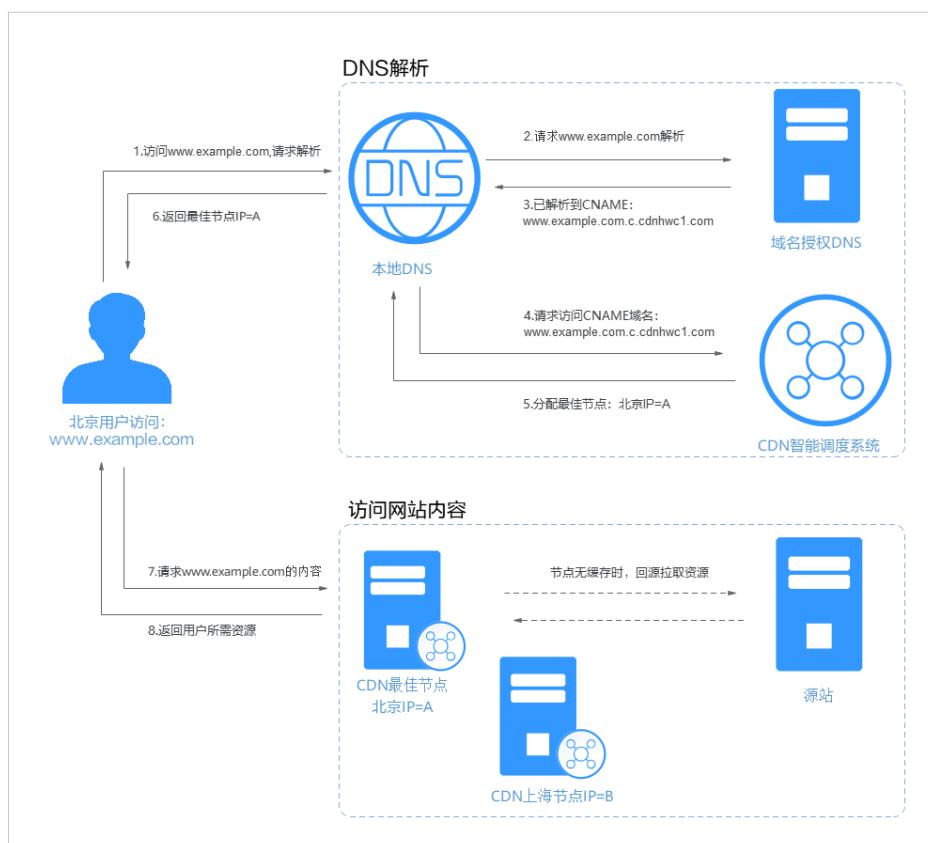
DNS解析

1.访问www.example.com,请求解析

6.返回最佳节点IP=A

DNS

本地DNS

2.请求www.example.com解析

3.已解析到CNAME:
www.example.com.c.cdnhwc1.com

域名授权DNS

4.请求访问CNAME域名:
www.example.com.c.cdnhwc1.com

5.分配最佳节点：北京IP=A

CDN智能调度系统

北京用户访问:
www.example.com

访问网站内容

7.请求www.example.com的内容

8.返回用户所需资源

节点无缓存时，回源拉取资源

CDN最佳节点
北京IP=A

源站

CDN上海节点IP=B